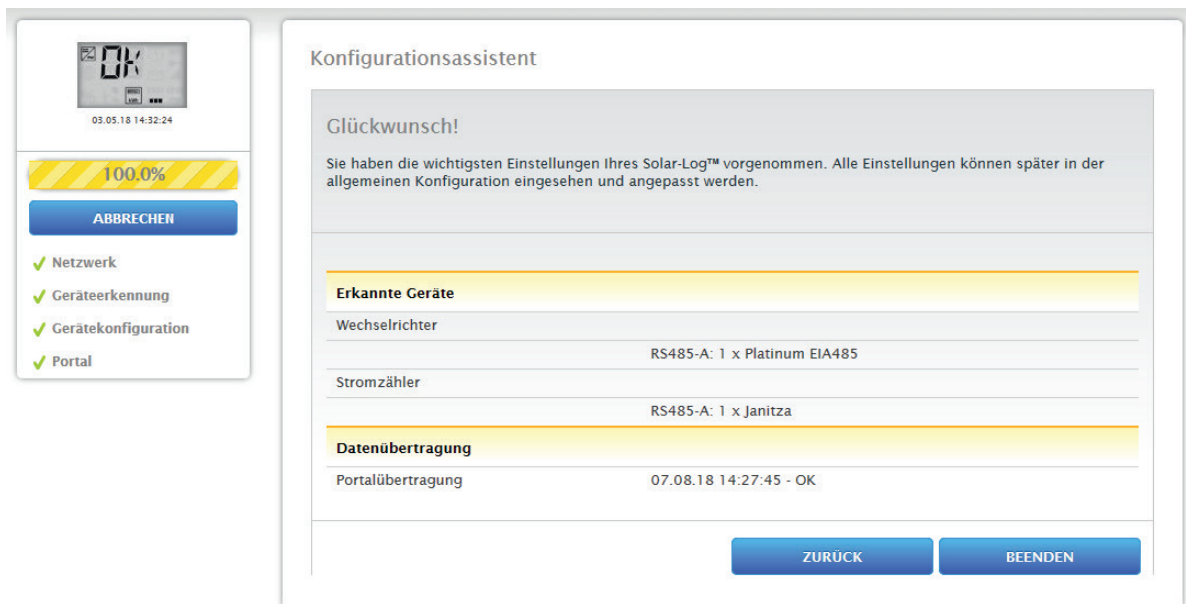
OK

03.05.18 14:32:24

100.0%

ABBRECHEN

✓ Netzwerk
✓ Geräteerkennung
✓ Gerätekonfiguration
✓ Portal

Konfigurationsassistent

Glückwunsch!

Sie haben die wichtigsten Einstellungen Ihres Solar-Log™ vorgenommen. Alle Einstellungen können später in der allgemeinen Konfiguration eingesehen und angepasst werden.

| Erkannte Geräte | |
|---|---|
| Wechselrichter | |
| | RS485-A: 1 x Platinum EIA485 |
| Stromzähler | |
| | RS485-A: 1 x Janitza |

| Datenübertragung | |
|---|---|
| Portalübertragung | 07.08.18 14:27:45 - OK |

ZURÜCK BEENDEN